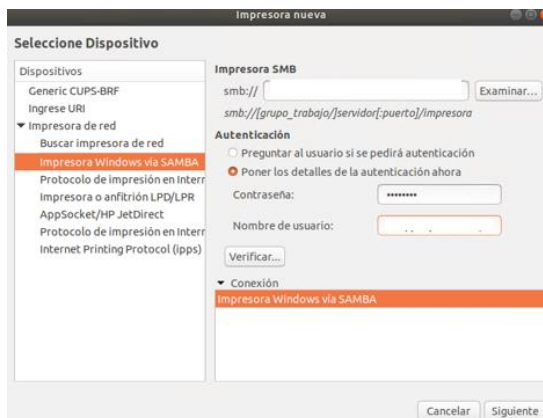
Impresora nueva

Seleccione Dispositivo

Dispositivos
Generic CUPS-BRF
Ingrese URI
▾ Impresora de red
Buscar impresora de red
Impresora Windows vía SAMBA
Protocolo de impresión en Interr
Impresora o anfitrión LPD/LPR
AppSocket/HP JetDirect
Protocolo de impresión en Interr
Internet Printing Protocol (ipps)

Impresora SMB
smb://
Examinar...
smb://[grupo_trabajo/]servidor[:puerto]/impresora

Autenticación
Preguntar al usuario si se pedirá autenticación
Poner los detalles de la autenticación ahora
Contraseña: ••••••••
Nombre de usuario: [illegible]

Verificar...

▾ Conexión
Impresora Windows vía SAMBA

Cancelar
Siguiente